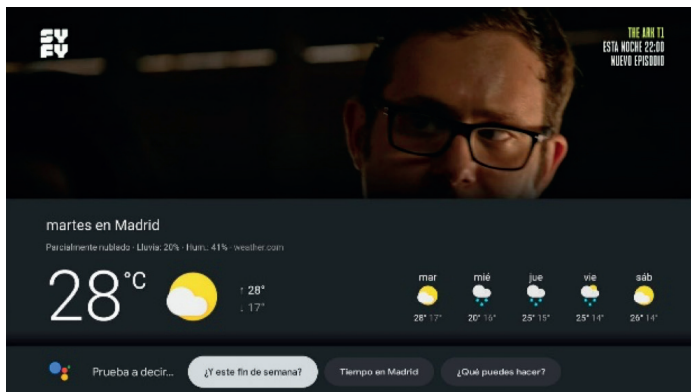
SY
FY

THE ARK T1
ESTA NOCHE 22:00
NUEVO EPISODIO

martes en Madrid

Parcialmente nublado · Lluvia: 20% · Hum.: 41% · weather.com

28°C

↑ 28°
↓ 17°

| mar | mié | jue | vie | sáb |
|---|---|---|---|---|
| 28° 17° | 20° 16° | 25° 15° | 25° 14° | 26° 14° |

Prueba a decir... ¿Y este fin de semana? Tiempo en Madrid ¿Qué puedes hacer?